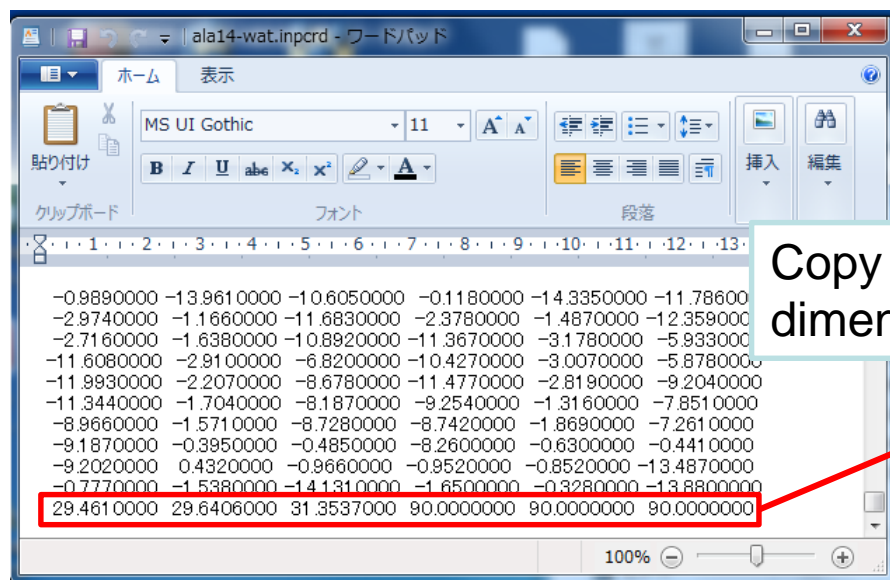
ala14-wat.inpcrd - ワードパッド

ホーム 表示

貼り付け
クリップボード

MS UI Gothic 11
B I U abc $X_2$ $X^2$
フォント

段落

挿入
編集

1 2 3 4 5 6 7 8 9 10 11 12 13

Copy
dimen

-0.9890000 -13.9610000 -10.6050000 -0.1180000 -14.3350000 -11.78600
-2.9740000 -1.1660000 -11.6830000 -2.3780000 -1.4870000 -12.359000
-2.7160000 -1.6380000 -10.8920000 -11.3670000 -3.1780000 -5.933000
-11.6080000 -2.9100000 -6.8200000 -10.4270000 -3.0070000 -5.878000
-11.9930000 -2.2070000 -8.6780000 -11.4770000 -2.8190000 -9.2040000
-11.3440000 -1.7040000 -8.1870000 -9.2540000 -1.3160000 -7.8510000
-8.9660000 -1.5710000 -8.7280000 -8.7420000 -1.8690000 -7.2610000
-9.1870000 -0.3950000 -0.4850000 -8.2600000 -0.6300000 -0.4410000
-9.2020000 0.4320000 -0.9660000 -0.9520000 -0.8520000 -13.4870000
-0.7770000 -1.5380000 -14.1310000 -1.6500000 -0.3280000 -13.8800000
29.4610000 29.6406000 31.3537000 90.0000000 90.0000000 90.0000000

100%